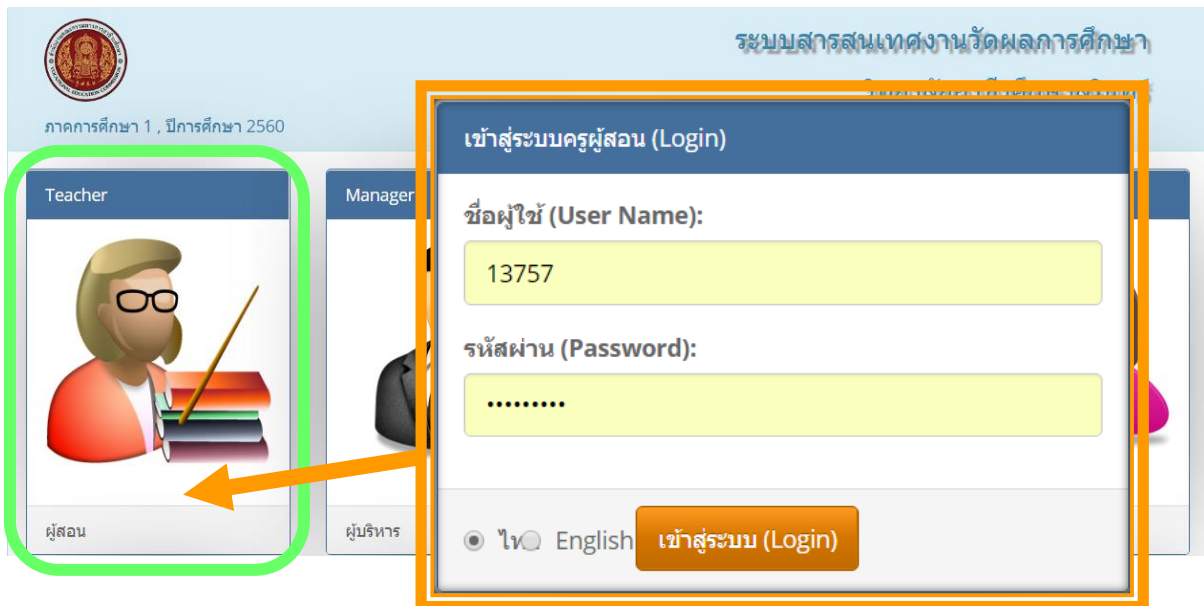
ระบบสารสนเทศงานวัดผลการศึกษา

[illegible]

ภาคการศึกษา 1 , ปีการศึกษา 2560

Teacher

ผู้สอน

Manager

ผู้บริหาร

เข้าสู่ระบบครูผู้สอน (Login)

ชื่อผู้ใช้ (User Name):

13757

รหัสผ่าน (Password):

•••••••••

ไท English

เข้าสู่ระบบ (Login)